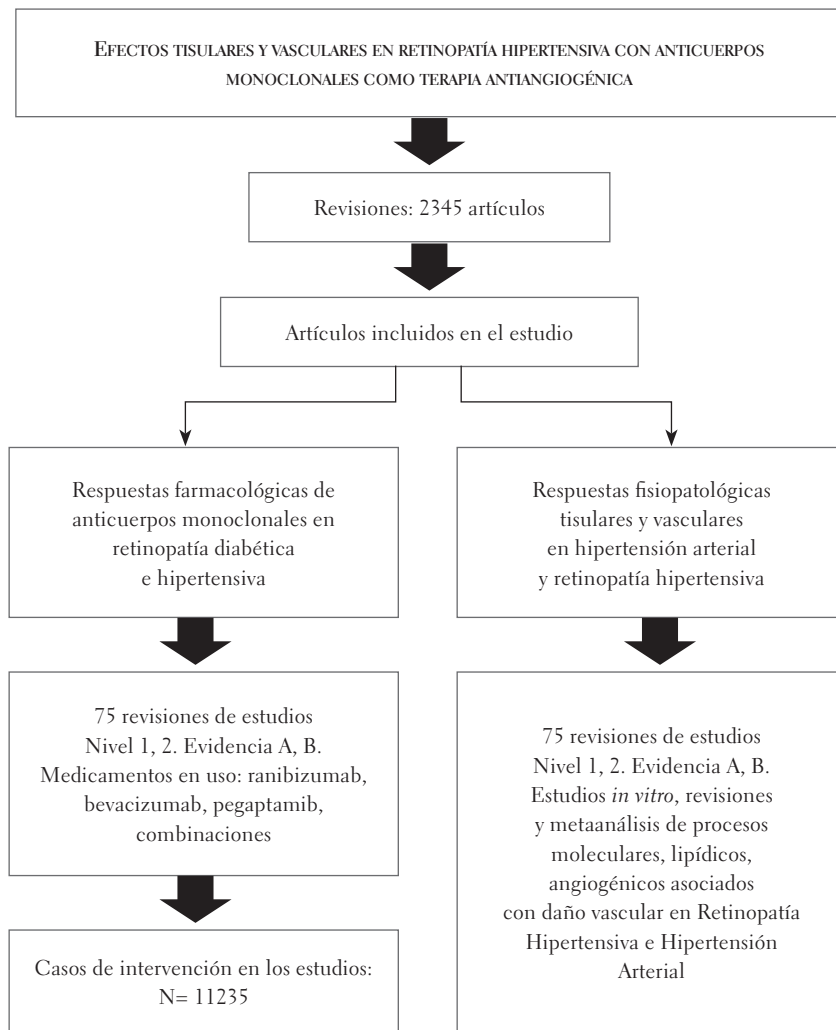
Efectos tisulares y vasculares en retinopatía hipertensiva con anticuerpos monoclonales como terapia antiangiogénica

Revisiones: 2345 artículos

Artículos incluidos en el estudio

Respuestas farmacológicas de anticuerpos monoclonales en retinopatía diabética e hipertensiva

Respuestas fisiopatológicas tisulares y vasculares en hipertensión arterial y retinopatía hipertensiva

75 revisiones de estudios Nivel 1, 2. Evidencia A, B. Medicamentos en uso: ranibizumab, bevacizumab, pegaptamib, combinaciones

75 revisiones de estudios Nivel 1, 2. Evidencia A, B. Estudios *in vitro*, revisiones y metaanálisis de procesos moleculares, lipídicos, angiogénicos asociados con daño vascular en Retinopatía Hipertensiva e Hipertensión Arterial

Casos de intervención en los estudios: N= 11235